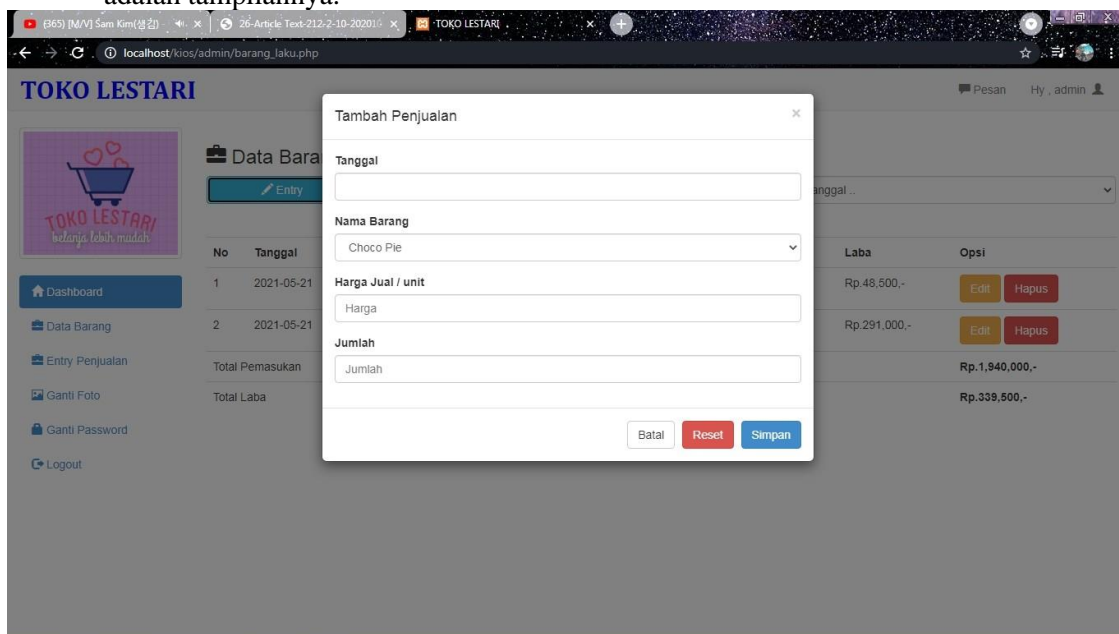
adalah tampilannya:

(365) [M/V] Sam Kim(샘김) ×
26-Article Text-212-2-10-202010 ×
TOKO LESTARI ×

localhost/kios/admin/barang_laku.php

TOKO LESTARI

Pesan Hy , admin

TOKO LESTARI
belanja lebih mudah

Dashboard
Data Barang
Entry Penjualan
Ganti Foto
Ganti Password
Logout

Data Bara

Entry

anggal ..

| No | Tanggal | Laba | Opsi |
|---|---|---|---|
| 1 | 2021-05-21 | Rp.48,500,- | Edit Hapus |
| 2 | 2021-05-21 | Rp.291,000,- | Edit Hapus |
| Total Pemasukan | | | Rp.1,940,000,- |
| Total Laba | | | Rp.339,500,- |

Tambah Penjualan ×

Tanggal

Nama Barang
Choco Pie

Harga Jual / unit
Harga

Jumlah
Jumlah

Batal Reset Simpan